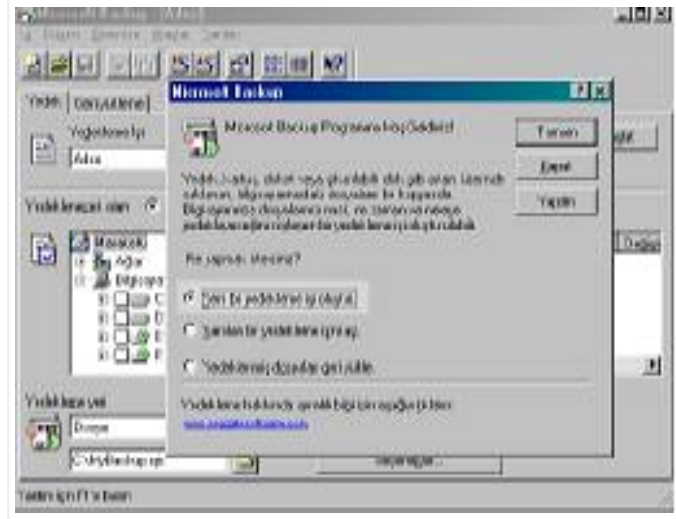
Microsoft Backup - [Adsız]
İş Düzen Görünüm Araçlar Yardım
Yedek Geri yükleme
Yedekleme işi
Adsız
Yedeklenecek olan
Masaüstü
Ağım
Bilgisayarım
Yedekleme yeri
Dosya
C:\MyBackup.qic
Yardım için F1'e basın

Microsoft Backup
Microsoft Backup Programına Hoş Geldiniz!
Yedekleme, sabit disk veya ghost/disk gibi aygıtlar kullanarak, bilgisayarınızdaki dosyaların bir kopyasıdır. Bilgisayarınızdaki dosyalara bir şey olursa, yedeklemeden geri yükleyebilirsiniz.
Ne yapmak istersiniz?
Yeni bir yedekleme işi oluştur
Varolan bir yedekleme işini aç
Yedeklenmiş dosyaları geri yükle
Yedekleme hakkında ayrıntılı bilgi için aşağıya tıklayın:
www.seagatesoftware.com
Tamam
Kapat
Yardım